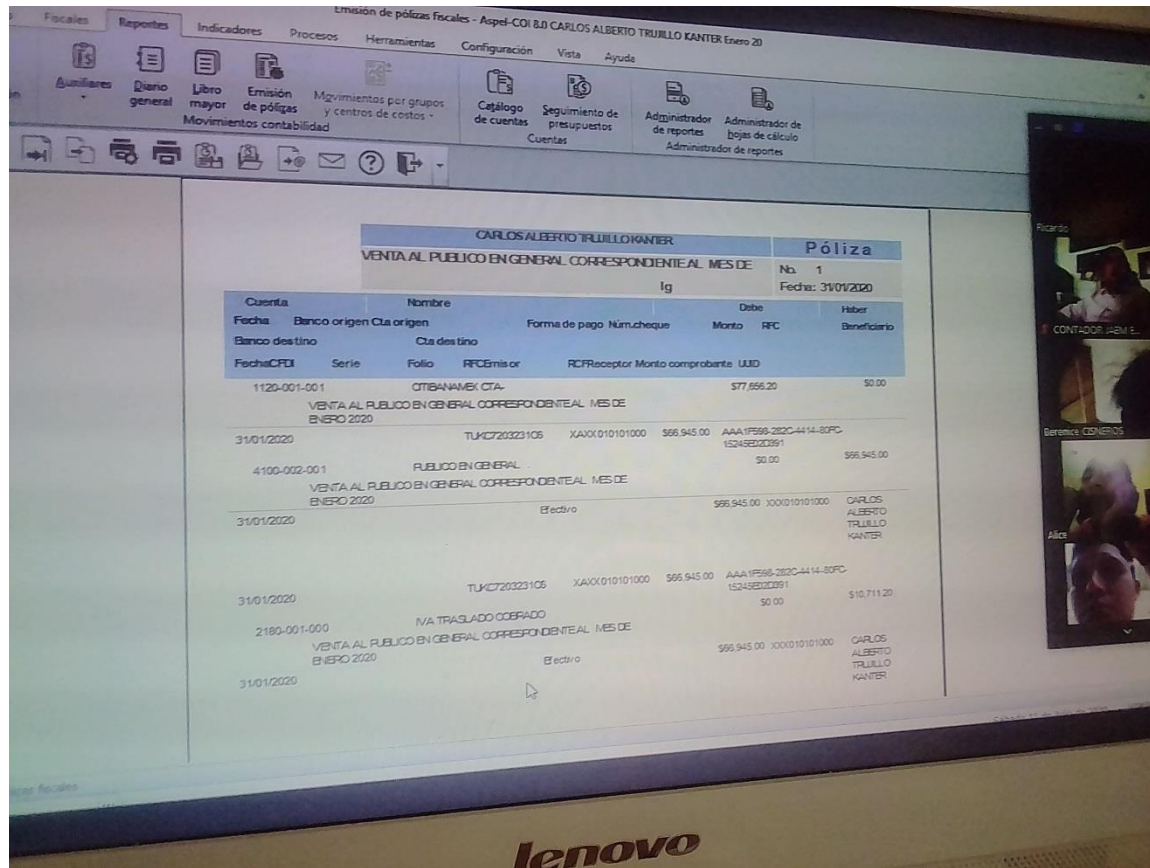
Emisión de pólizas fiscales - Aspel-COI 8.0 CARLOS ALBERTO TRUJILLO KANTER Enero 20

Fiscales Reportes Indicadores Procesos Herramientas Configuración Vista Ayuda

Auxiliares Diario general Libro mayor Emisión de pólizas Movimientos por grupos y centros de costos Movimientos contabilidad

Catálogo de cuentas Seguimiento de presupuestos Cuentas

Administrador de reportes Administrador de hojas de cálculo Administrador de reportes

CARLOS ALBERTO TRUJILLO KANTER
VENTA AL PUBLICO EN GENERAL CORRESPONDIENTE AL MES DE
Ig

Póliza
No. 1
Fecha: 31/01/2020

| Cuenta | Nombre | Debe | Haber |
|---|---|---|---|
| Fecha Banco origen Cta origen | Forma de pago Núm.cheque | Monto RFC | Beneficiario |
| Banco destino | Cta destino | | |
| FechaCFDI Serie Folio RFCEmisor | RCFReceptor Monto comprobante UUID | | |

1120-001-001 CITIBANAMEX CTA- $77,656.20 $0.00
VENTA AL PUBLICO EN GENERAL CORRESPONDIENTE AL MES DE ENERO 2020
31/01/2020 TUKC720323106 XAXX010101000 $66,945.00 AAA1F598-282C-4414-80FC-15245B2D391

4100-002-001 PUBLICO EN GENERAL $0.00 $66,945.00
VENTA AL PUBLICO EN GENERAL CORRESPONDIENTE AL MES DE ENERO 2020
31/01/2020 Efectivo $66,945.00 XXX010101000 CARLOS ALBERTO TRUJILLO KANTER

31/01/2020 TUKC720323106 XAXX010101000 $66,945.00 AAA1F598-282C-4414-80FC-15245B2D391

2180-001-000 IVA TRASLADO COBRADO $0.00 $10,711.20
VENTA AL PUBLICO EN GENERAL CORRESPONDIENTE AL MES DE ENERO 2020
31/01/2020 Efectivo $66,945.00 XXX010101000 CARLOS ALBERTO TRUJILLO KANTER

Ricardo
CONTADOR JAEM E...
Berenice CISNEROS
Alice

lenovo